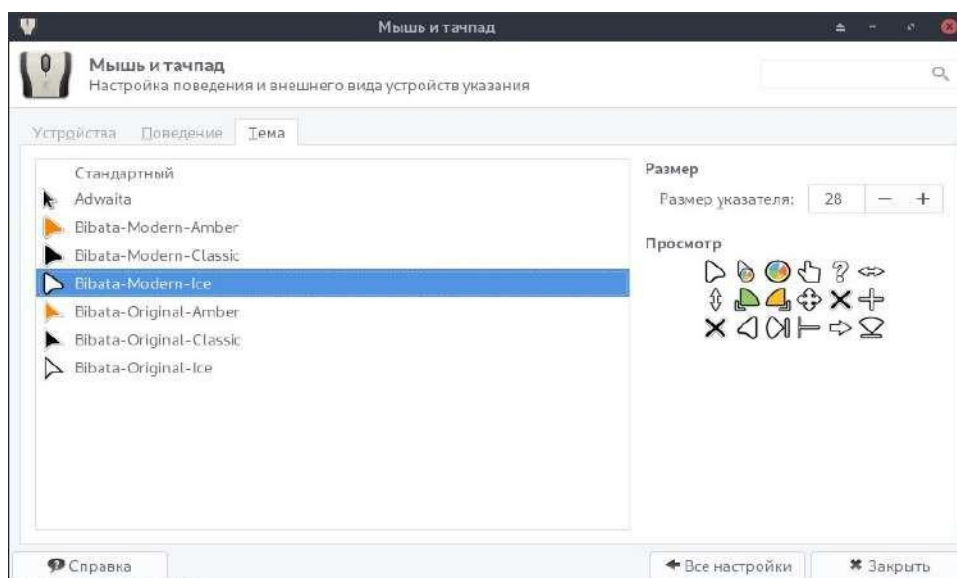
Мышь и тачпад

Мышь и тачпад
Настройка поведения и внешнего вида устройств указания

Устройства | Поведение | Тема

Стандартный
Adwaita
Bibata-Modern-Amber
Bibata-Modern-Classic
Bibata-Modern-Ice
Bibata-Original-Amber
Bibata-Original-Classic
Bibata-Original-Ice

Размер
Размер указателя: 28 − +

Просмотр

Справка
Все настройки
Закрыть